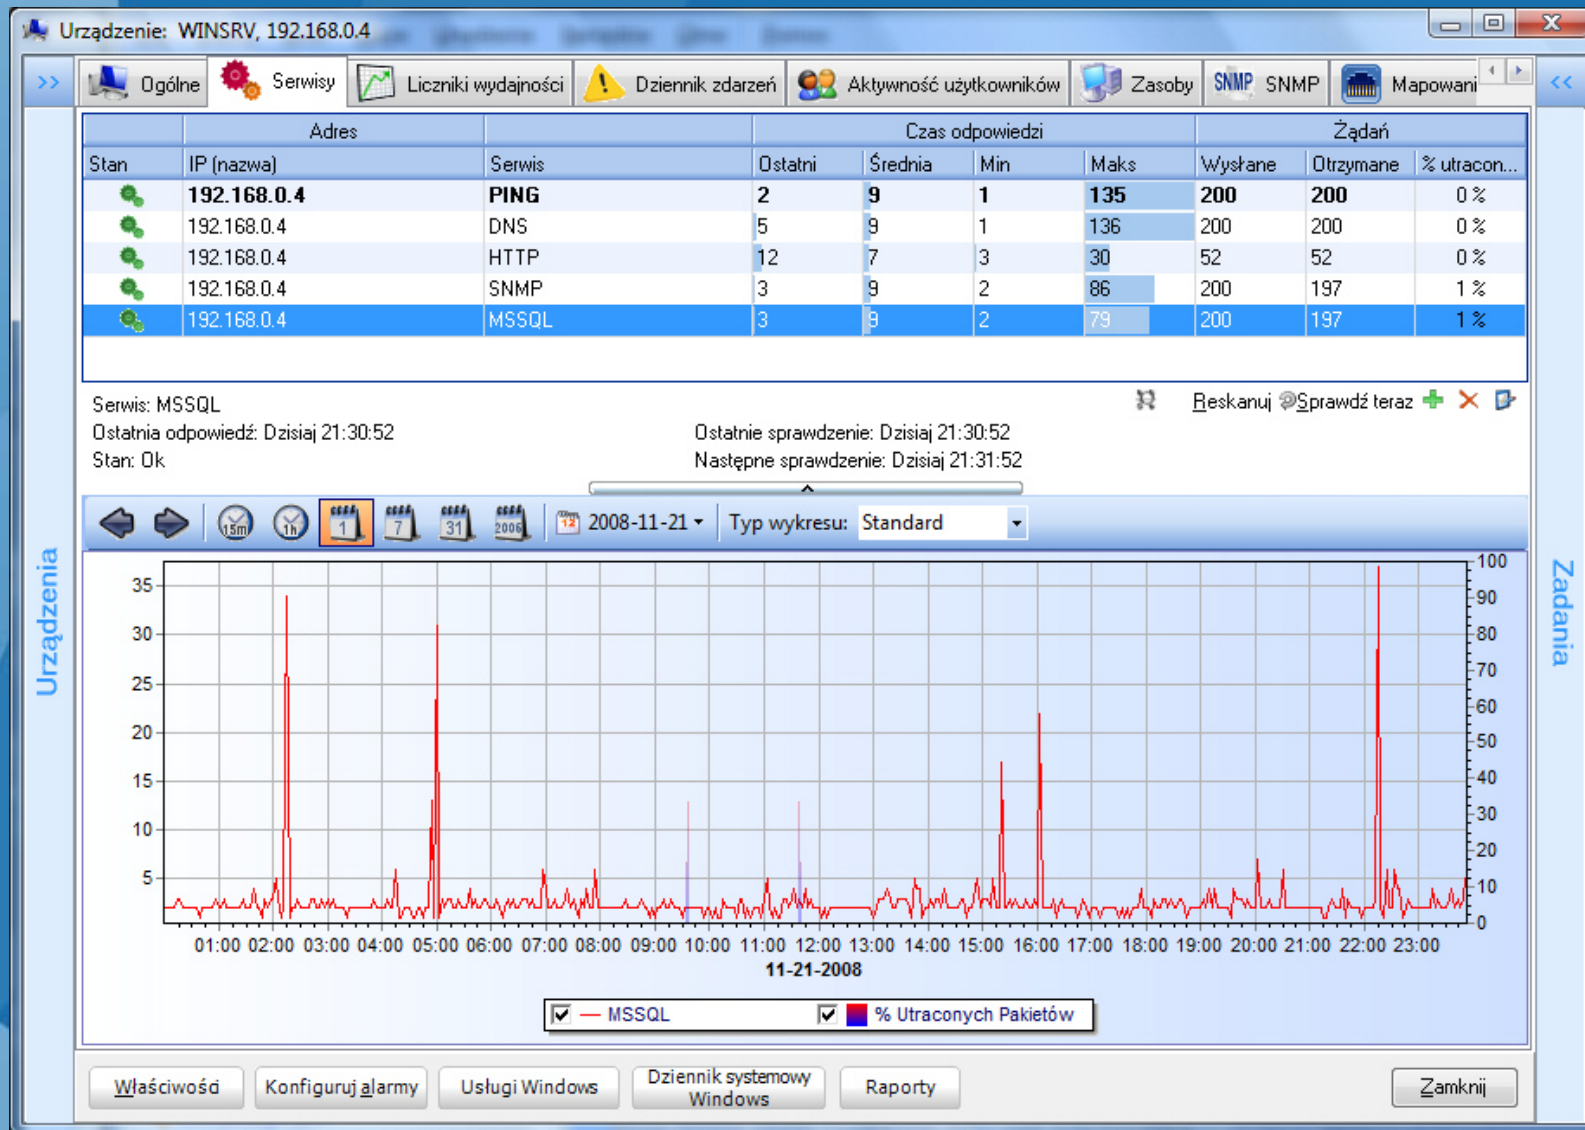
Urządzenie: WINSRV, 192.168.0.4

>> Ogólne Serwisy Liczniki wydajności Dziennik zdarzeń Aktywność użytkowników Zasoby SNMP SNMP Mapowani <<

| Stan | Adres IP (nazwa) | Serwis | Czas odpowiedzi Ostatni | Średnia | Min | Maks | Żądań Wysłane | Otrzymane | % utracon... |
|---|---|---|---|---|---|---|---|---|---|
| | 192.168.0.4 | PING | 2 | 9 | 1 | 135 | 200 | 200 | 0 % |
| | 192.168.0.4 | DNS | 5 | 9 | 1 | 136 | 200 | 200 | 0 % |
| | 192.168.0.4 | HTTP | 12 | 7 | 3 | 30 | 52 | 52 | 0 % |
| | 192.168.0.4 | SNMP | 3 | 9 | 2 | 86 | 200 | 197 | 1 % |
| | 192.168.0.4 | MSSQL | 3 | 9 | 2 | 79 | 200 | 197 | 1 % |

Serwis: MSSQL
Ostatnia odpowiedź: Dzisiaj 21:30:52
Stan: Ok

Ostatnie sprawdzenie: Dzisiaj 21:30:52
Następne sprawdzenie: Dzisiaj 21:31:52

Reskanuj Sprawdź teraz

2008-11-21 Typ wykresu: Standard

35 30 25 20 15 10 5

100 90 80 70 60 50 40 30 20 10 0

01:00 02:00 03:00 04:00 05:00 06:00 07:00 08:00 09:00 10:00 11:00 12:00 13:00 14:00 15:00 16:00 17:00 18:00 19:00 20:00 21:00 22:00 23:00
11-21-2008

MSSQL % Utraconych Pakietów

Urządzenia
Zadania

Właściwość Konfiguruj alarmy Usługi Windows Dziennik systemowy Windows Raporty Zamknij